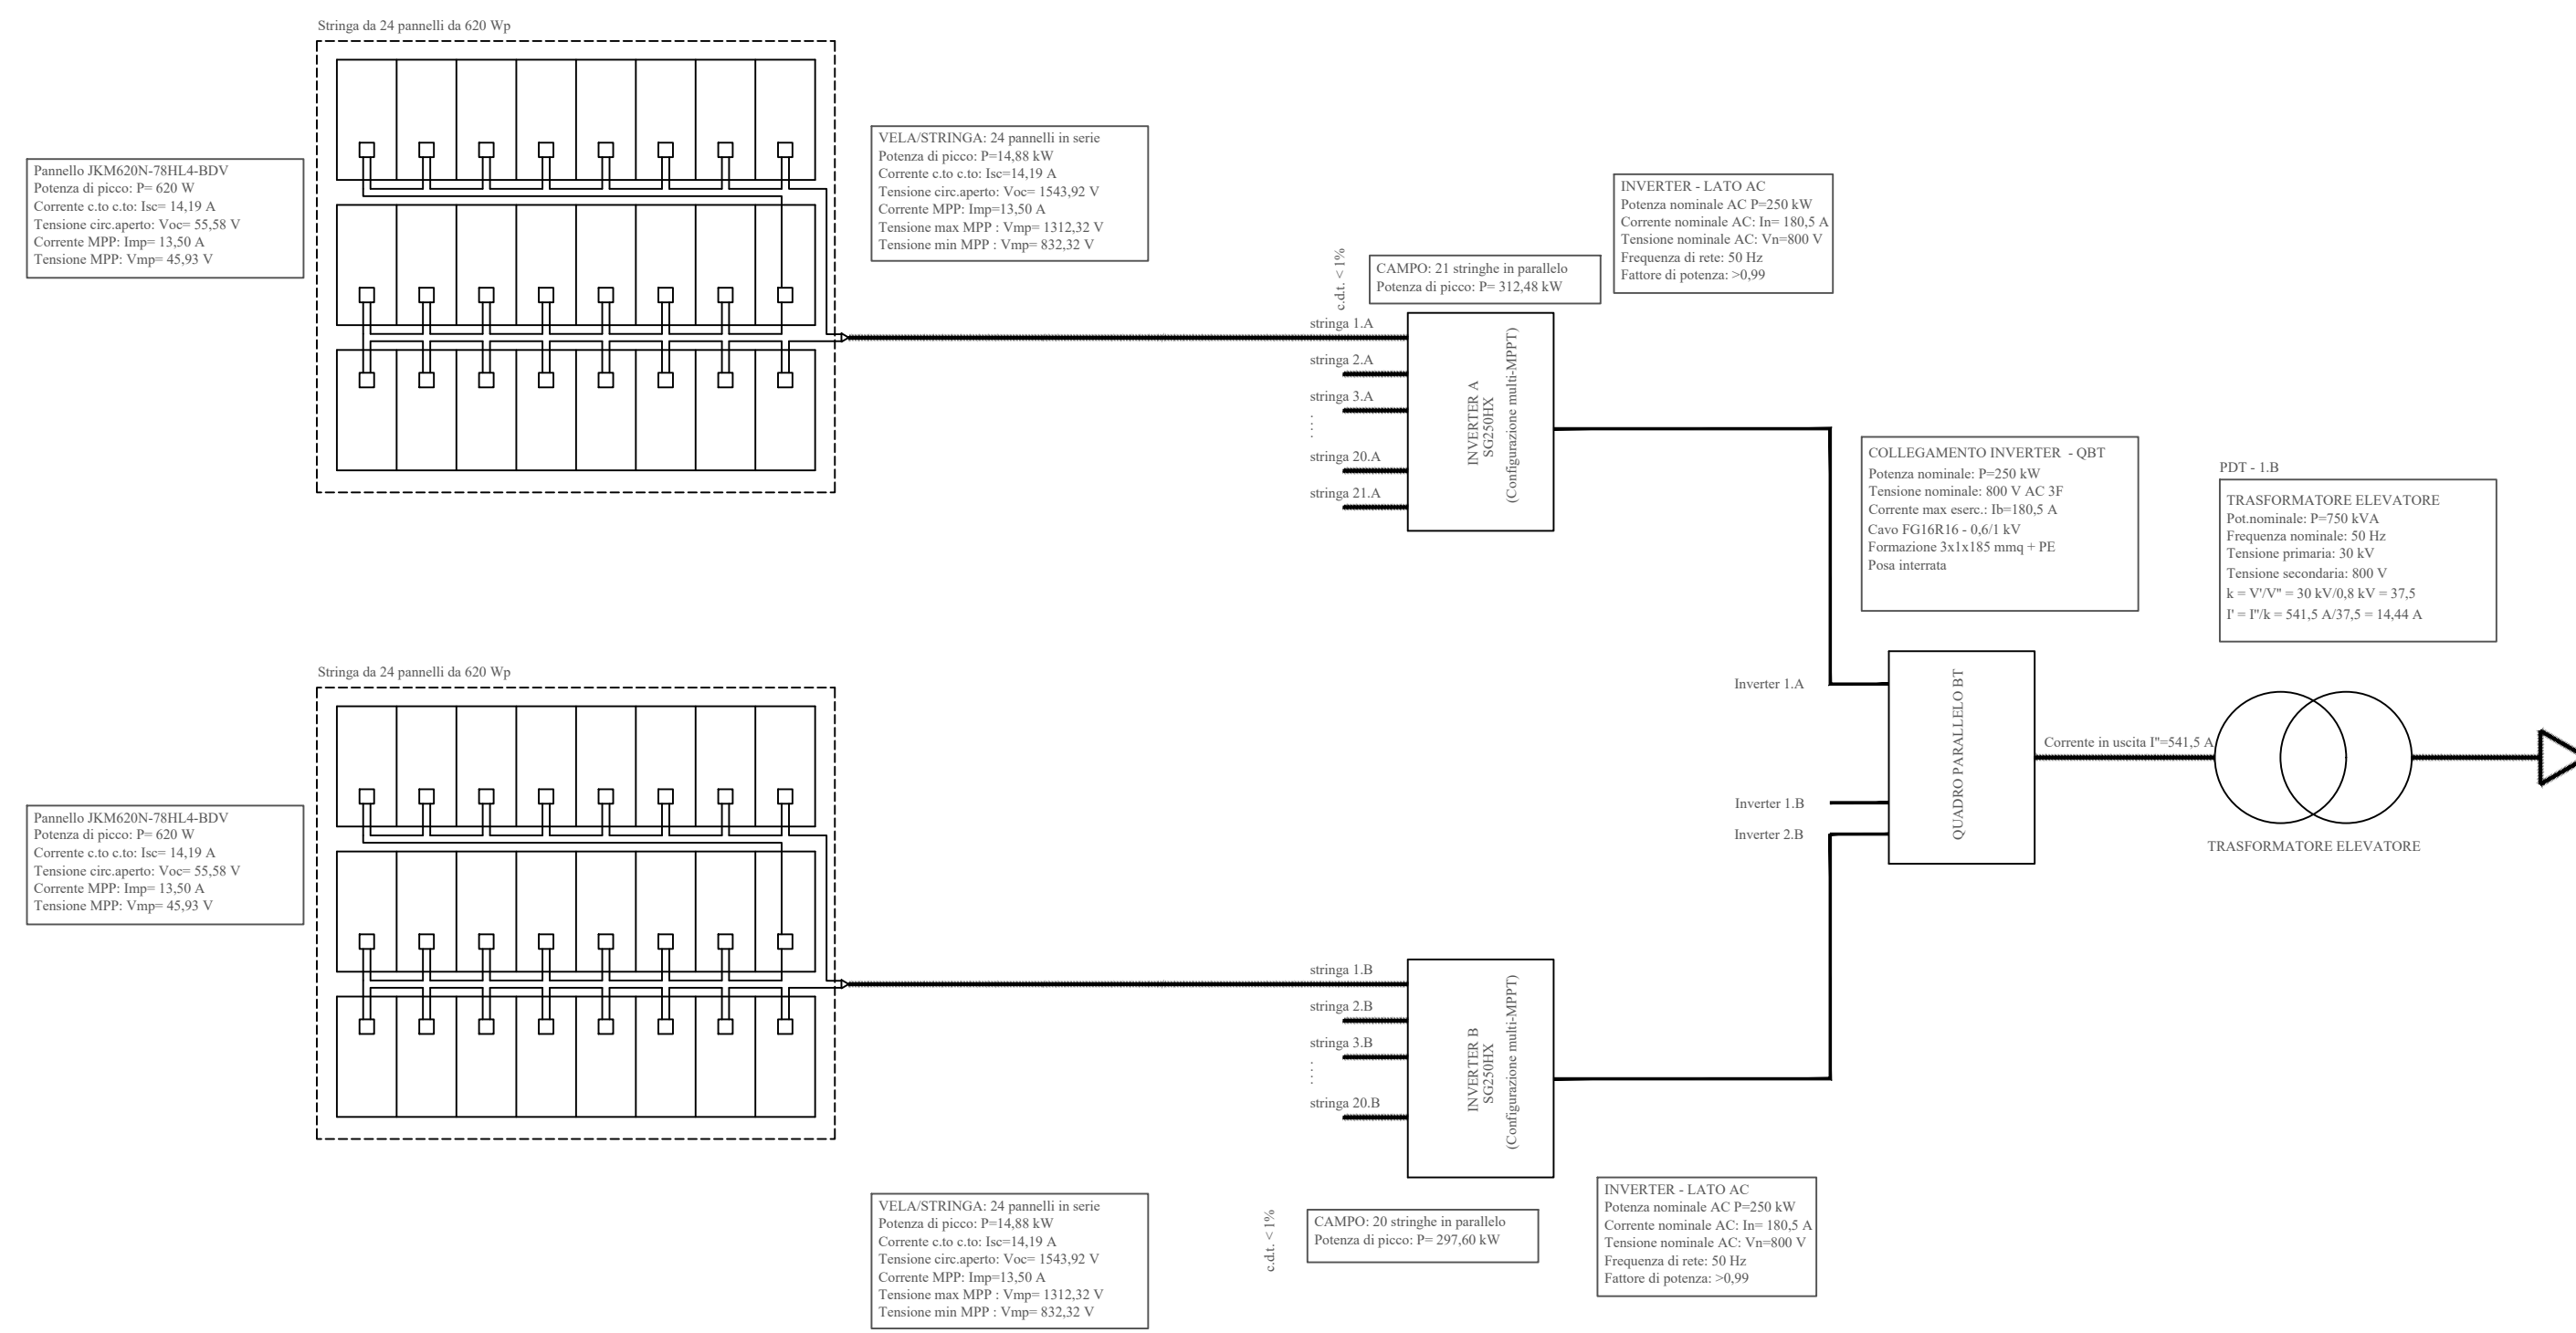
Stringa da 24 pannelli da 620 Wp

Pannello JKM620N-78HL4-BDV
Potenza di picco: P= 620 W
Corrente c.to c.to: Isc= 14,19 A
Tensione circ.aperto: Voc= 55,58 V
Corrente MPP: Imp= 13,50 A
Tensione MPP: Vmp= 45,93 V

VELA/STRINGA: 24 pannelli in serie
Potenza di picco: P=14,88 kW
Corrente c.to c.to: Isc=14,19 A
Tensione circ.aperto: Voc= 1543,92 V
Corrente MPP: Imp=13,50 A
Tensione max MPP : Vmp= 1312,32 V
Tensione min MPP : Vmp= 832,32 V

c.d.t. < 1%

CAMPO: 21 stringhe in parallelo
Potenza di picco: P= 312,48 kW

INVERTER - LATO AC
Potenza nominale AC P=250 kW
Corrente nominale AC: In= 180,5 A
Tensione nominale AC: Vn=800 V
Frequenza di rete: 50 Hz
Fattore di potenza: >0,99

stringa 1.A
stringa 2.A
stringa 3.A
....
stringa 20.A
stringa 21.A

INVERTER A
SG250HX
(Configurazione multi-MPPT)

COLLEGAMENTO INVERTER - QBT
Potenza nominale: P=250 kW
Tensione nominale: 800 V AC 3F
Corrente max eserc.: Ib=180,5 A
Cavo FG16R16 - 0,6/1 kV
Formazione 3x1x185 mmq + PE
Posa interrata

PDT - 1.B

TRASFORMATORE ELEVATORE
Pot.nominale: P=750 kVA
Frequenza nominale: 50 Hz
Tensione primaria: 30 kV
Tensione secondaria: 800 V
k = V'/V" = 30 kV/0,8 kV = 37,5
I' = I"/k = 541,5 A/37,5 = 14,44 A

Stringa da 24 pannelli da 620 Wp

Pannello JKM620N-78HL4-BDV
Potenza di picco: P= 620 W
Corrente c.to c.to: Isc= 14,19 A
Tensione circ.aperto: Voc= 55,58 V
Corrente MPP: Imp= 13,50 A
Tensione MPP: Vmp= 45,93 V

Inverter 1.A
Inverter 1.B
Inverter 2.B

QUADRO PARALLELO BT

Corrente in uscita I"=541,5 A

TRASFORMATORE ELEVATORE

stringa 1.B
stringa 2.B
stringa 3.B
....
stringa 20.B

INVERTER B
SG250HX
(Configurazione multi-MPPT)

VELA/STRINGA: 24 pannelli in serie
Potenza di picco: P=14,88 kW
Corrente c.to c.to: Isc=14,19 A
Tensione circ.aperto: Voc= 1543,92 V
Corrente MPP: Imp=13,50 A
Tensione max MPP : Vmp= 1312,32 V
Tensione min MPP : Vmp= 832,32 V

c.d.t. < 1%

CAMPO: 20 stringhe in parallelo
Potenza di picco: P= 297,60 kW

INVERTER - LATO AC
Potenza nominale AC P=250 kW
Corrente nominale AC: In= 180,5 A
Tensione nominale AC: Vn=800 V
Frequenza di rete: 50 Hz
Fattore di potenza: >0,99